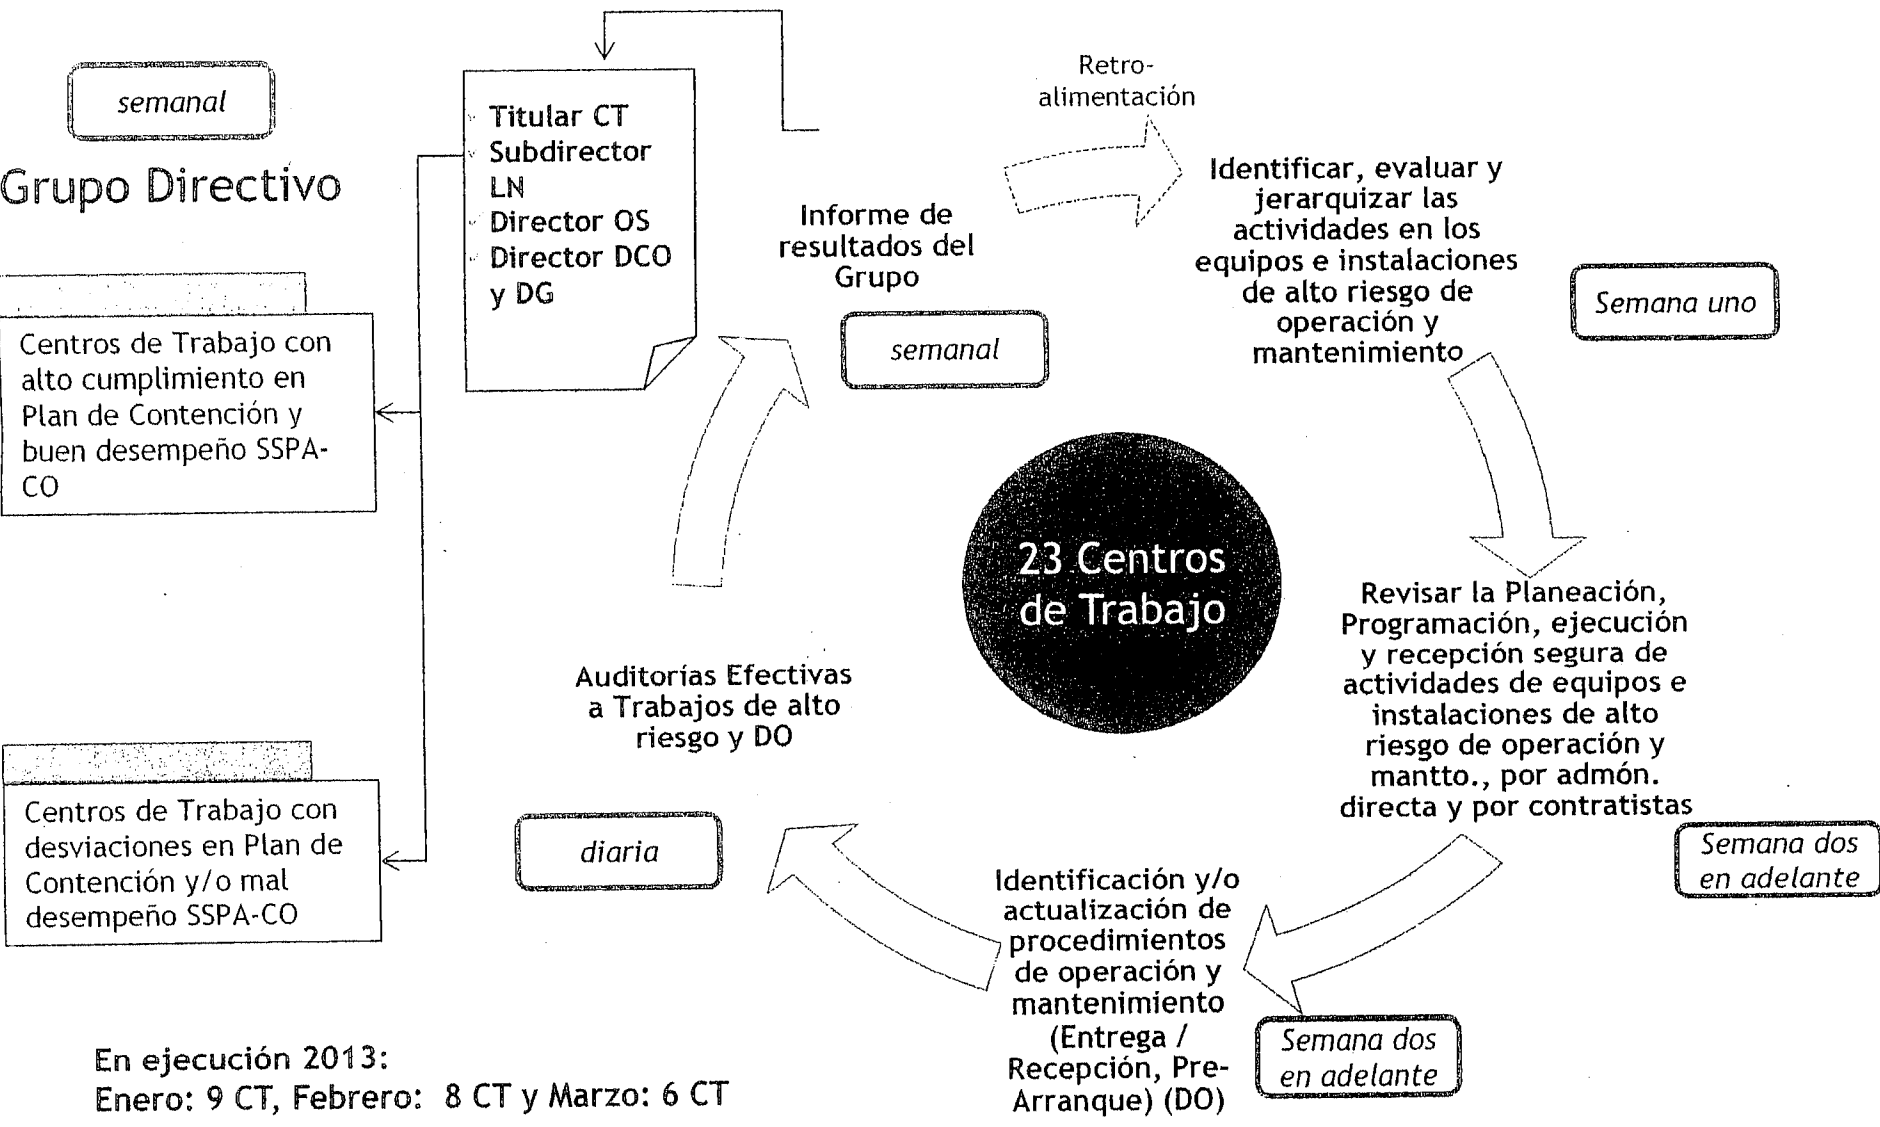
semanal

Grupo Directivo

Titular CT
Subdirector LN
Director OS
Director DCO y DG

Retro-alimentación

Identificar, evaluar y jerarquizar las actividades en los equipos e instalaciones de alto riesgo de operación y mantenimiento

Semana uno

Informe de resultados del Grupo

semanal

Centros de Trabajo con alto cumplimiento en Plan de Contención y buen desempeño SSPA-CO

23 Centros de Trabajo

Revisar la Planeación, Programación, ejecución y recepción segura de actividades de equipos e instalaciones de alto riesgo de operación y mantto., por admón. directa y por contratistas

Semana dos en adelante

Auditorías Efectivas a Trabajos de alto riesgo y DO

diaria

Centros de Trabajo con desviaciones en Plan de Contención y/o mal desempeño SSPA-CO

Identificación y/o actualización de procedimientos de operación y mantenimiento (Entrega / Recepción, Pre-Arranque) (DO)

Semana dos en adelante

En ejecución 2013:
Enero: 9 CT, Febrero: 8 CT y Marzo: 6 CT